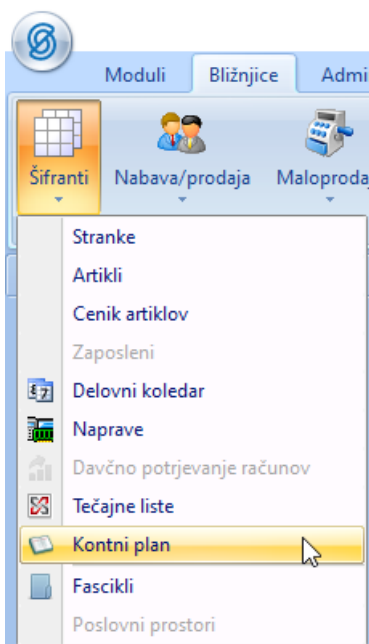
Moduli
Bližnjice
Admi
Šifranti
Nabava/prodaja
Maloproda
Stranke
Artikli
Cenik artiklov
Zaposleni
Delovni koledar
Naprave
Davčno potrjevanje računov
Tečajne liste
Kontni plan
Fascikli
Poslovni prostori